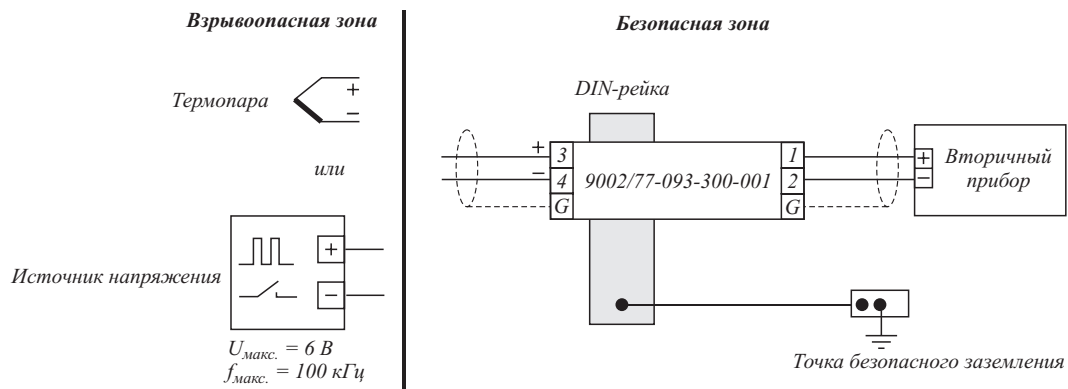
Взрывоопасная зона

Безопасная зона

Термопара

+

–

или

Источник напряжения

+

–

$U_{макс.} = 6$ В
$f_{макс.} = 100$ кГц

DIN-рейка

+

–

3

4

G

9002/77-093-300-001

1

2

G

+

–

Вторичный прибор

Точка безопасного заземления